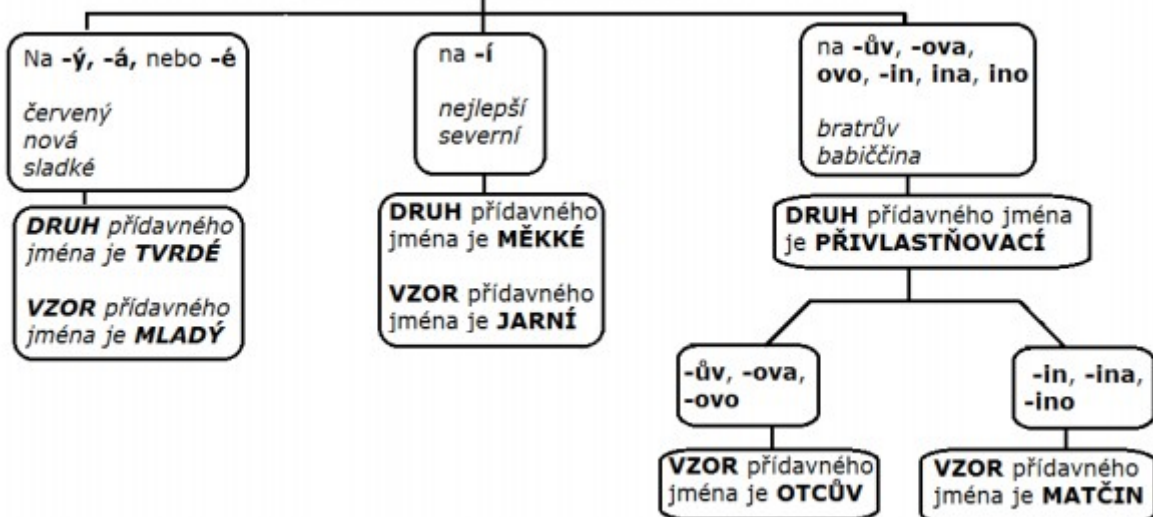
Na -ý, -á, nebo -é

červený
nová
sladké

DRUH přídavného jména je TVRDÉ

VZOR přídavného jména je MLADÝ

na -í

nejlepší
severní

DRUH přídavného jména je MĚKKÉ

VZOR přídavného jména je JARNÍ

na -ův, -ova, ovo, -in, ina, ino

bratrův
babiččina

DRUH přídavného jména je PŘIVLASTŇOVACÍ

-ův, -ova, -ovo

VZOR přídavného jména je OTCŮV

-in, -ina, -ino

VZOR přídavného jména je MATČIN